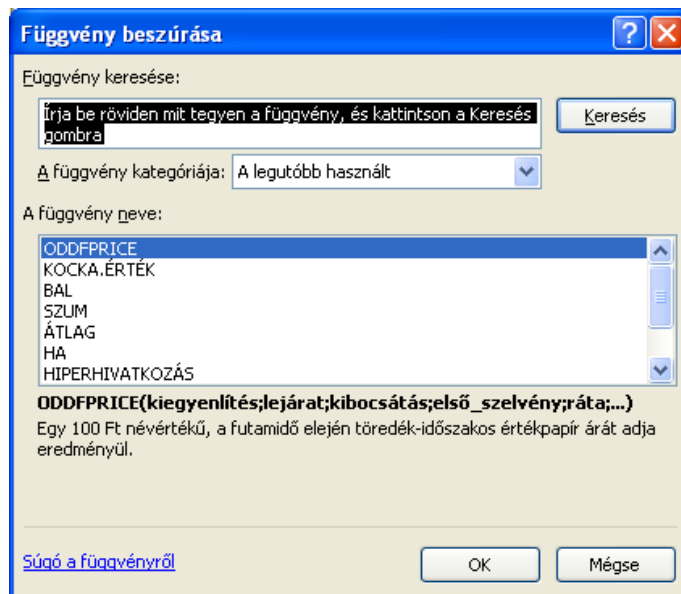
Függvény beszúrása

Függvény keresése:

Írja be röviden mit tegyen a függvény, és kattintson a Keresés gombra

Keresés

A függvény kategóriája: A legutóbb használt

A függvény neve:

ODDFPRICE
KOCKA.ÉRTÉK
BAL
SZUM
ÁTLAG
HA
HIPERHIVATKOZÁS

ODDFPRICE(kiegyenlítés;lejárat;kibocsátás;első_szelvény;ráta;...)
Egy 100 Ft névértékű, a futamidő elején töredék-időszakos értékpapír árát adja eredményül.

Súgó a függvényről

OK

Mégse